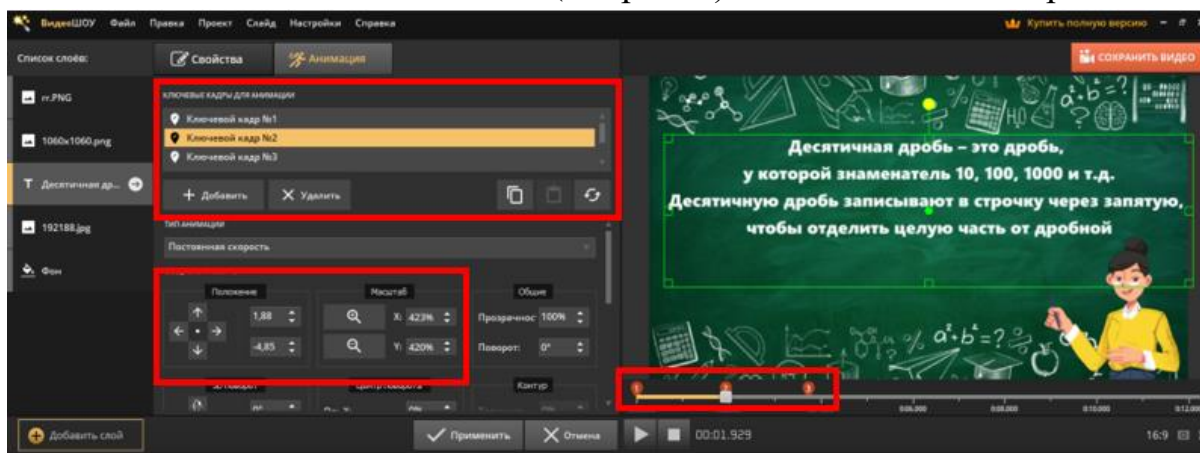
ВидеоШОУ Файл Правка Проект Слайд Настройки Справка

Купить полную версию

Список слоёв:

Свойства

Анимация

СОХРАНИТЬ ВИДЕО

rr.PNG

1060x1060.png

Десятичная др...

192188.jpg

Фон

Ключевые кадры для анимации

Ключевой кадр №1

Ключевой кадр №2

Ключевой кадр №3

Добавить

Удалить

Тип анимации

Постоянная скорость

Положение

1,88

-4,85

Масштаб

X: 423%

Y: 420%

Общие

Прозрачнос 100%

Поворот: 0°

3D поворот

Центр поворота

Контур

Десятичная дробь – это дробь, у которой знаменатель 10, 100, 1000 и т.д. Десятичную дробь записывают в строчку через запятую, чтобы отделить целую часть от дробной

$a^2+b^2=?$

$a^2+b^2=?$

Добавить слой

Применить

Отмена

00:01.929

16:9